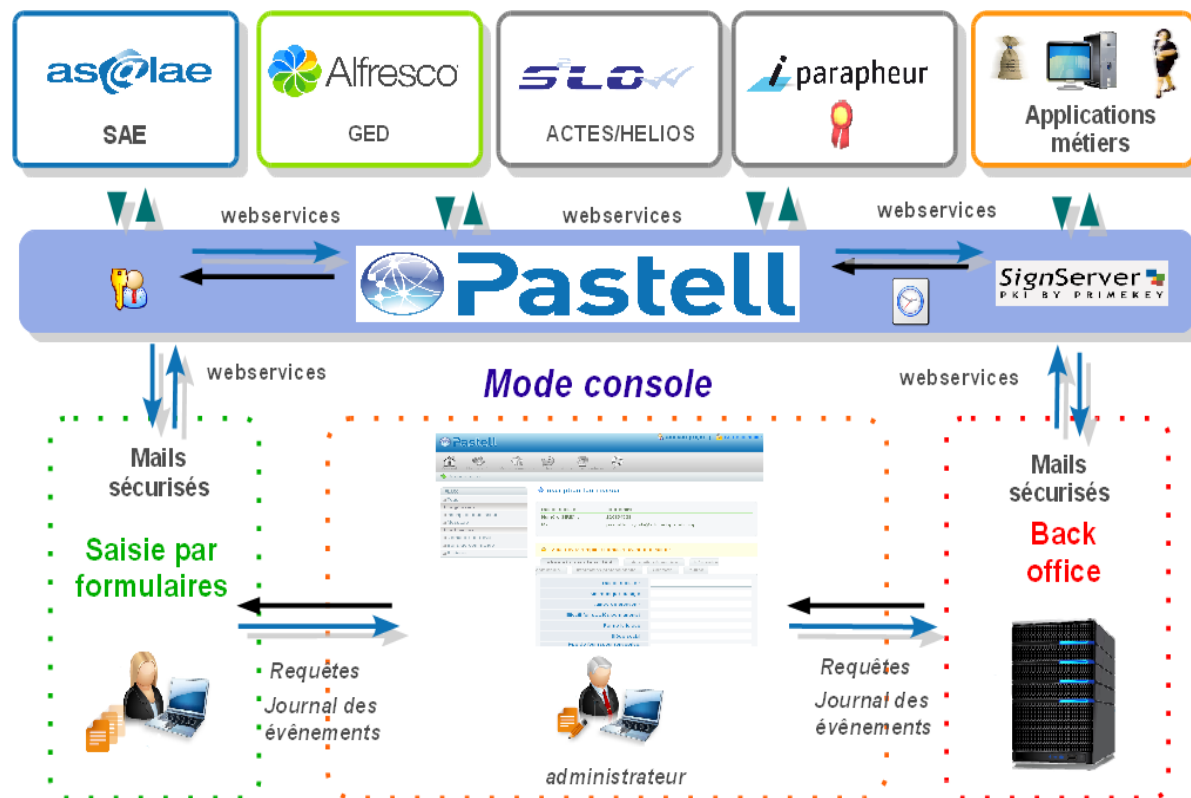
as@lae

SAE

Alfresco

GED

S²LOW

ACTES/HELIOS

i parapheur

Applications métiers

webservices

webservices

webservices

Pastell

SignServer
PKI BY PRIMEKEY

webservices

Mode console

webservices

Mails sécurisés

Saisie par formulaires

Pastell

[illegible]

Mails sécurisés

Back office

Requêtes

Journal des évènements

Requêtes

Journal des évènements

administrateur